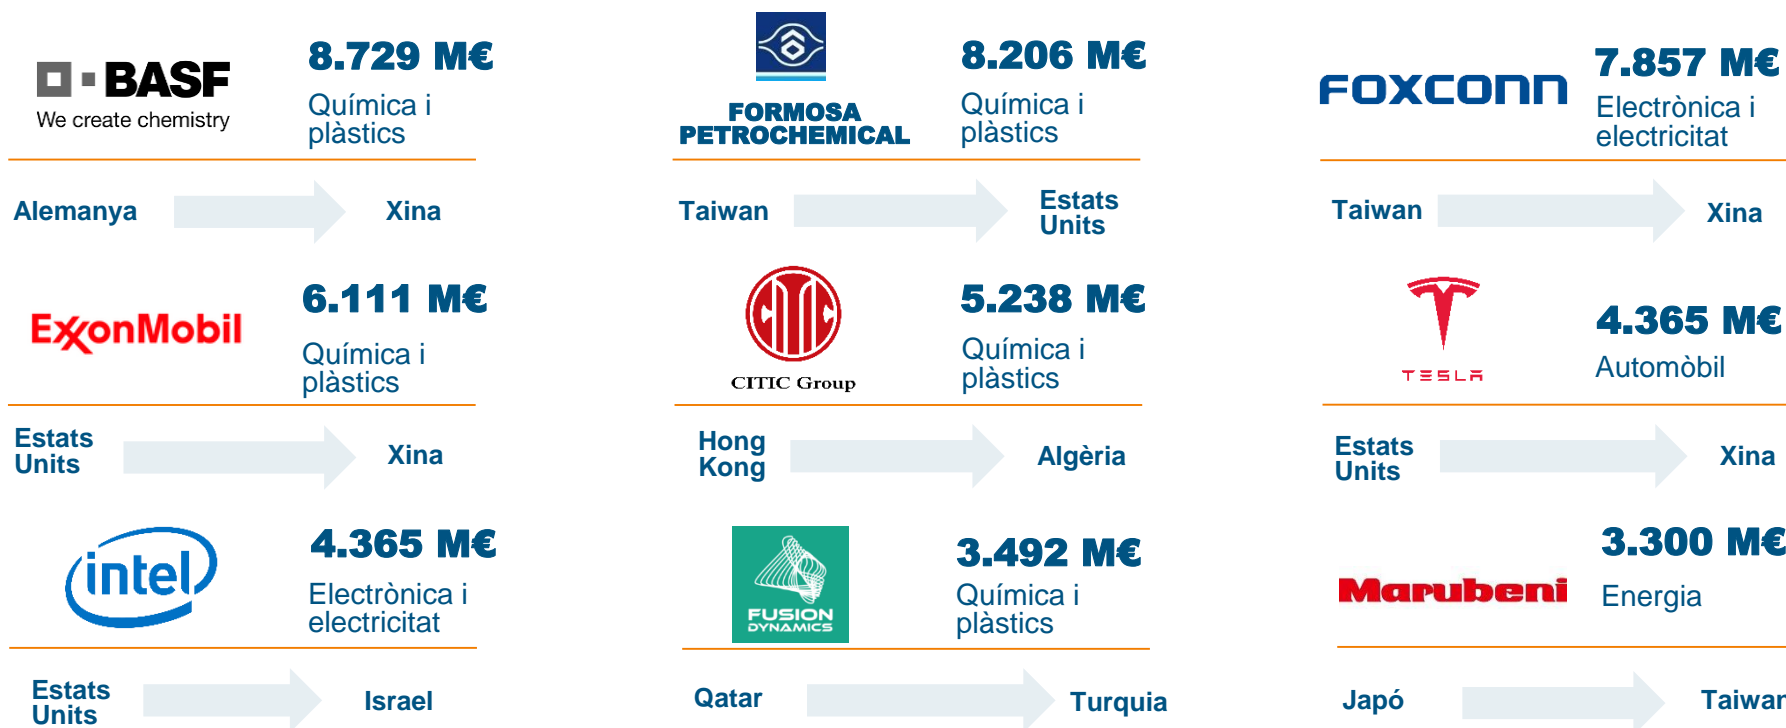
BASF
We create chemistry

8.729 M€
Química i plàstics

Alemanya → Xina

FORMOSA PETROCHEMICAL

8.206 M€
Química i plàstics

Taiwan → Estats Units

FOXCONN

7.857 M€
Electrònica i electricitat

Taiwan → Xina

ExxonMobil

6.111 M€
Química i plàstics

Estats Units → Xina

CITIC Group

5.238 M€
Química i plàstics

Hong Kong → Algèria

TESLA

4.365 M€
Automòbil

Estats Units → Xina

intel

4.365 M€
Electrònica i electricitat

Estats Units → Israel

FUSION DYNAMICS

3.492 M€
Química i plàstics

Qatar → Turquia

Marubeni

3.300 M€
Energia

Japó → Taiwan